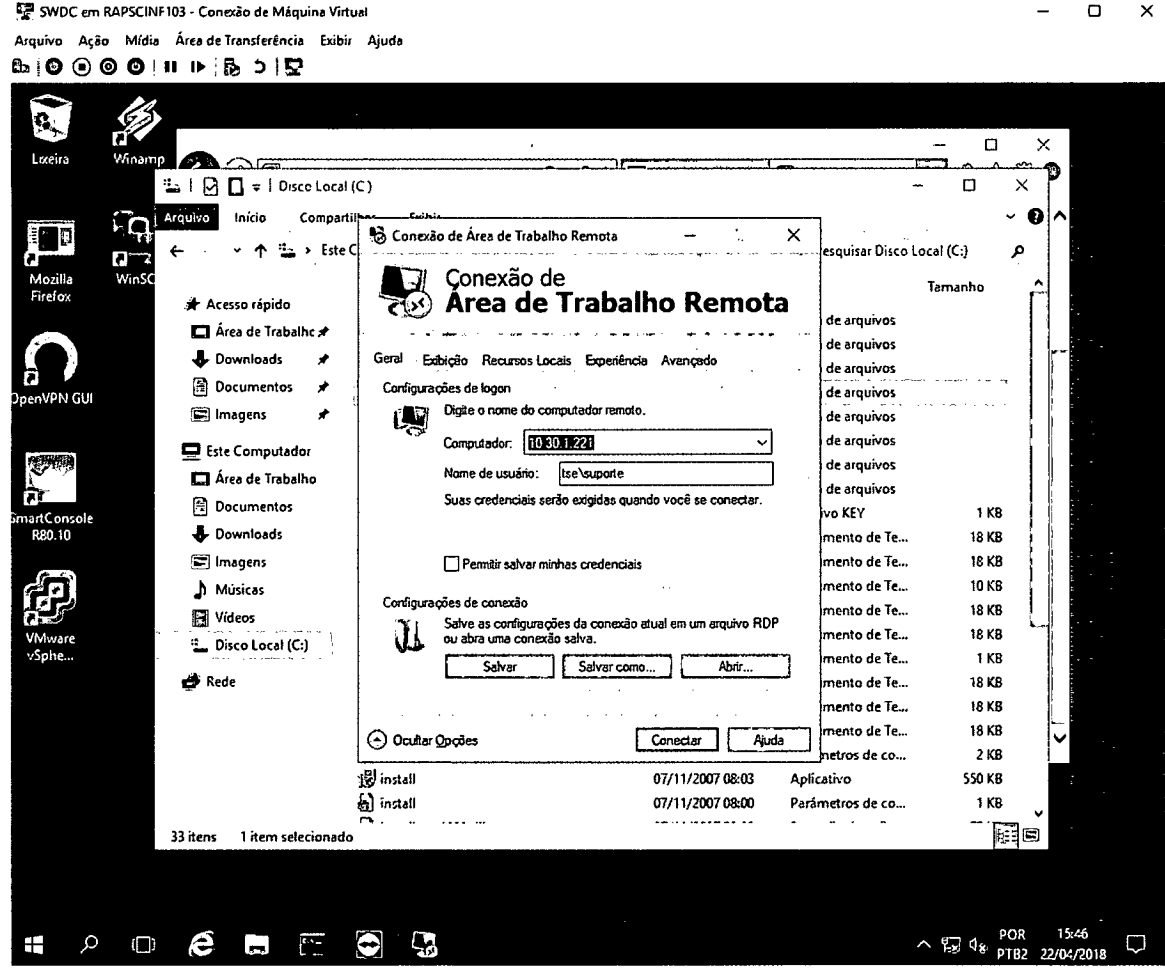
SWDC em RAPSCINF103 - Conexão de Máquina Virtual

Arquivo Ação Mídia Área de Transferência Exibir Ajuda

Lixeira
Winamp
Mozilla Firefox
WinSC
OpenVPN GUI
SmartConsole R80.10
VMware vSphe...

Disco Local (C:)

Arquivo Início Compartilhar Exibir

Este C

Pesquisar Disco Local (C:)

Acesso rápido
Área de Trabalho
Downloads
Documentos
Imagens
Este Computador
Área de Trabalho
Documentos
Downloads
Imagens
Músicas
Vídeos
Disco Local (C:)
Rede

Tamanho

de arquivos
de arquivos
de arquivos
de arquivos
de arquivos
de arquivos
de arquivos
de arquivos
vo KEY 1 KB
mento de Te... 18 KB
mento de Te... 18 KB
mento de Te... 10 KB
mento de Te... 18 KB
mento de Te... 18 KB
mento de Te... 1 KB
mento de Te... 18 KB
mento de Te... 18 KB
mento de Te... 18 KB
metros de co... 2 KB
install 07/11/2007 08:03 Aplicativo 550 KB
install 07/11/2007 08:00 Parâmetros de co... 1 KB

33 itens 1 item selecionado

Conexão de Área de Trabalho Remota

Conexão de
Área de Trabalho Remota

Geral Exibição Recursos Locais Experiência Avançado

Configurações de logon
Digite o nome do computador remoto.
Computador: 10.30.1.221
Nome de usuário: tse\suporte
Suas credenciais serão exigidas quando você se conectar.

Permitir salvar minhas credenciais

Configurações de conexão
Salve as configurações da conexão atual em um arquivo RDP ou abra uma conexão salva.
Salvar Salvar como... Abrir...

Ocultar Opções Conectar Ajuda

POR PTB2 15:46 22/04/2018